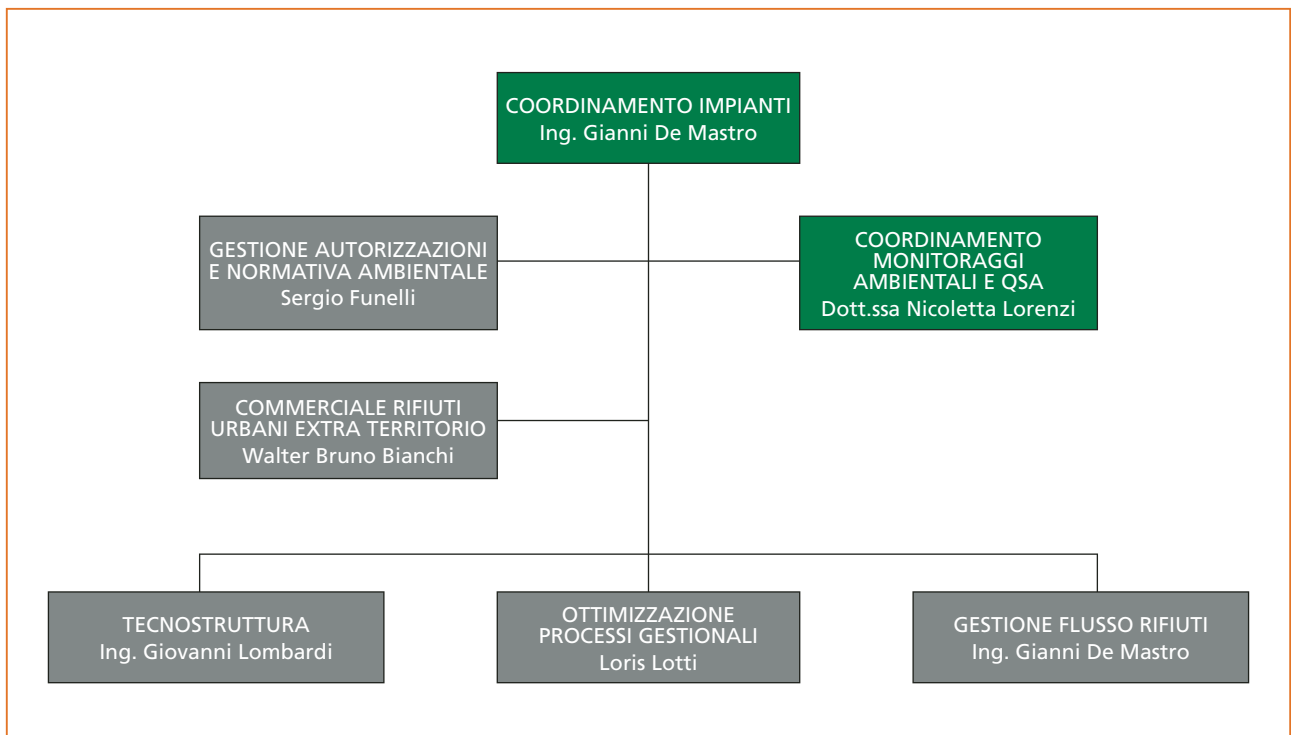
COORDINAMENTO IMPIANTI
Ing. Gianni De Mastro

GESTIONE AUTORIZZAZIONI E NORMATIVA AMBIENTALE
Sergio Funelli

COORDINAMENTO MONITORAGGI AMBIENTALI E QSA
Dott.ssa Nicoletta Lorenzi

COMMERCIALE RIFIUTI URBANI EXTRA TERRITORIO
Walter Bruno Bianchi

TECNOSTRUTTURA
Ing. Giovanni Lombardi

OTTIMIZZAZIONE PROCESSI GESTIONALI
Loris Lotti

GESTIONE FLUSSO RIFIUTI
Ing. Gianni De Mastro